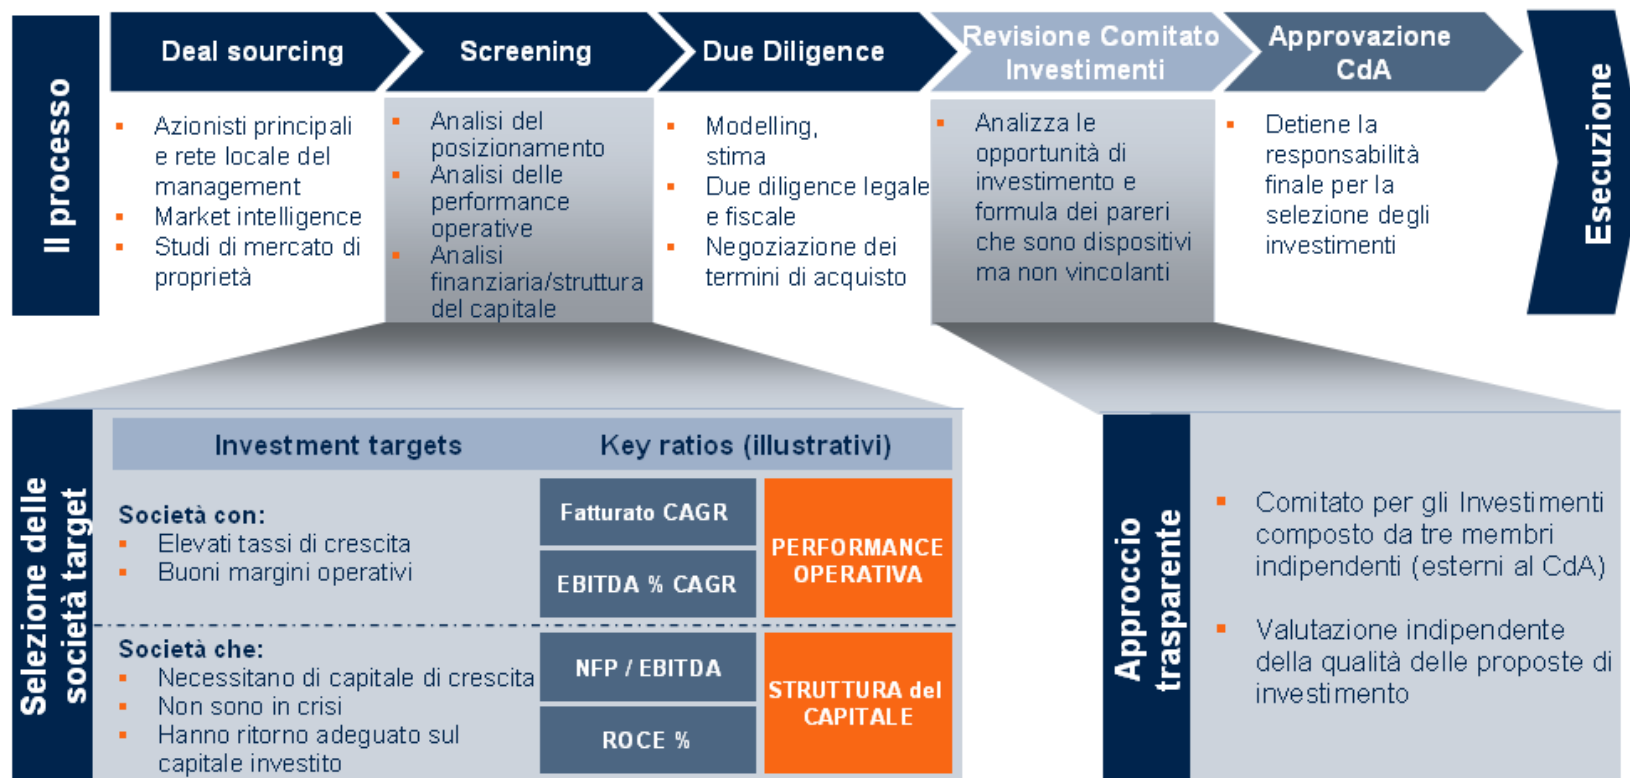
Il processo

Deal sourcing
- Azionisti principali e rete locale del management
- Market intelligence
- Studi di mercato di proprietà

Screening
- Analisi del posizionamento
- Analisi delle performance operative
- Analisi finanziaria/struttura del capitale

Due Diligence
- Modelling, stima
- Due diligence legale e fiscale
- Negoziazione dei termini di acquisto

Revisione Comitato Investimenti
- Analizza le opportunità di investimento e formula dei pareri che sono dispositivi ma non vincolanti

Approvazione CdA
- Detiene la responsabilità finale per la selezione degli investimenti

Esecuzione

Selezione delle società target

| Investment targets | Key ratios (illustrativi) | |
|---|---|---|
| Società con: Elevati tassi di crescita; Buoni margini operativi | Fatturato CAGR | PERFORMANCE OPERATIVA |
| | EBITDA % CAGR | |
| Società che: Necessitano di capitale di crescita; Non sono in crisi; Hanno ritorno adeguato sul capitale investito | NFP / EBITDA | STRUTTURA del CAPITALE |
| | ROCE % | |

Approccio trasparente
- Comitato per gli Investimenti composto da tre membri indipendenti (esterni al CdA)
- Valutazione indipendente della qualità delle proposte di investimento